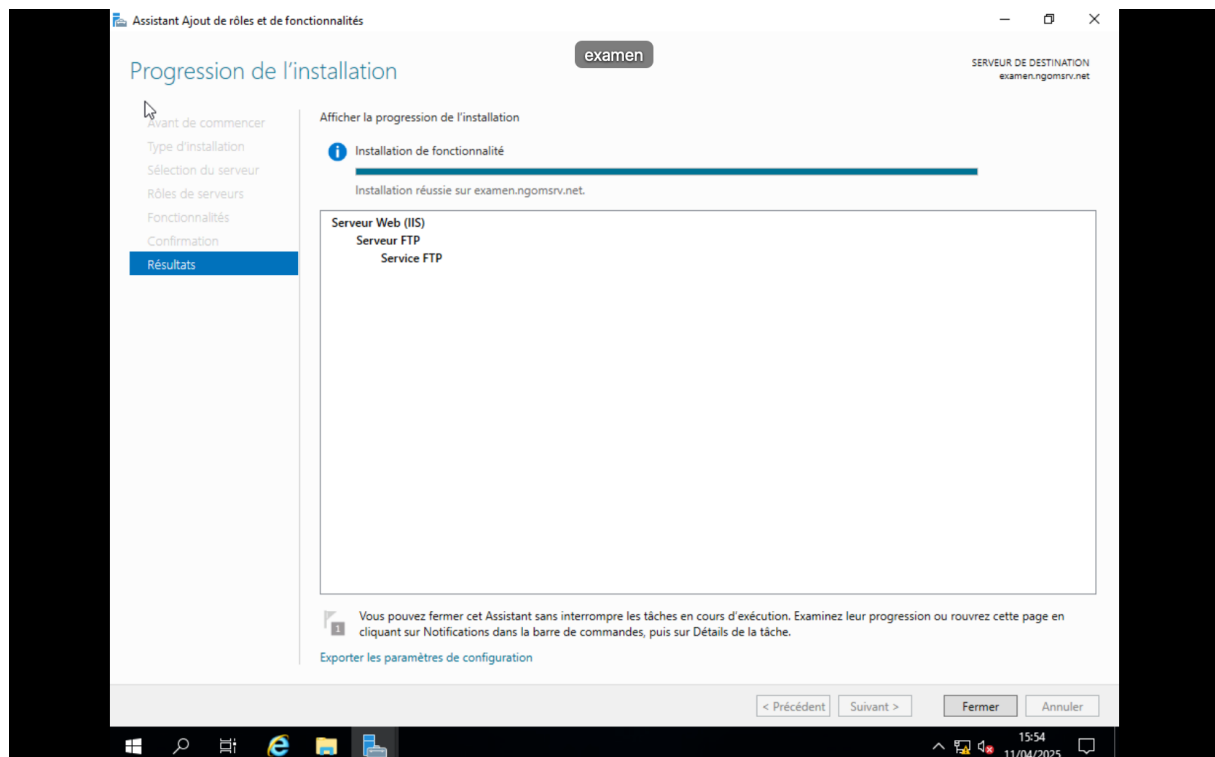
Assistant Ajout de rôles et de fonctionnalités

examen

Progression de l'installation

SERVEUR DE DESTINATION
examen.ngomsrv.net

Avant de commencer
Type d'installation
Sélection du serveur
Rôles de serveurs
Fonctionnalités
Confirmation
Résultats

Afficher la progression de l'installation

Installation de fonctionnalité

Installation réussie sur examen.ngomsrv.net.

Serveur Web (IIS)
Serveur FTP
Service FTP

Vous pouvez fermer cet Assistant sans interrompre les tâches en cours d'exécution. Examinez leur progression ou rouvrez cette page en cliquant sur Notifications dans la barre de commandes, puis sur Détails de la tâche.

Exporter les paramètres de configuration

< Précédent
Suivant >
Fermer
Annuler

15:54
11/04/2025